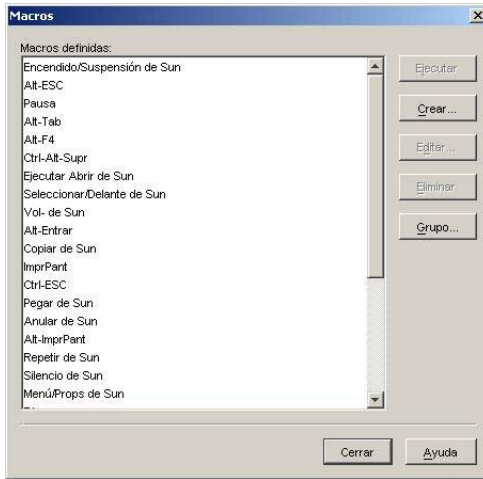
Macros

Macros definidas:

Encendido/Suspensión de Sun
Alt-ESC
Pausa
Alt-Tab
Alt-F4
Ctrl-Alt-Supr
Ejecutar Abrir de Sun
Seleccionar/Delante de Sun
Vol- de Sun
Alt-Entrar
Copiar de Sun
ImprPant
Ctrl-ESC
Pegar de Sun
Anular de Sun
Alt-ImprPant
Repetir de Sun
Silencio de Sun
Menú/Props de Sun

Ejecutar
Crear...
Editar...
Eliminar
Grupo...

Cerrar
Ayuda